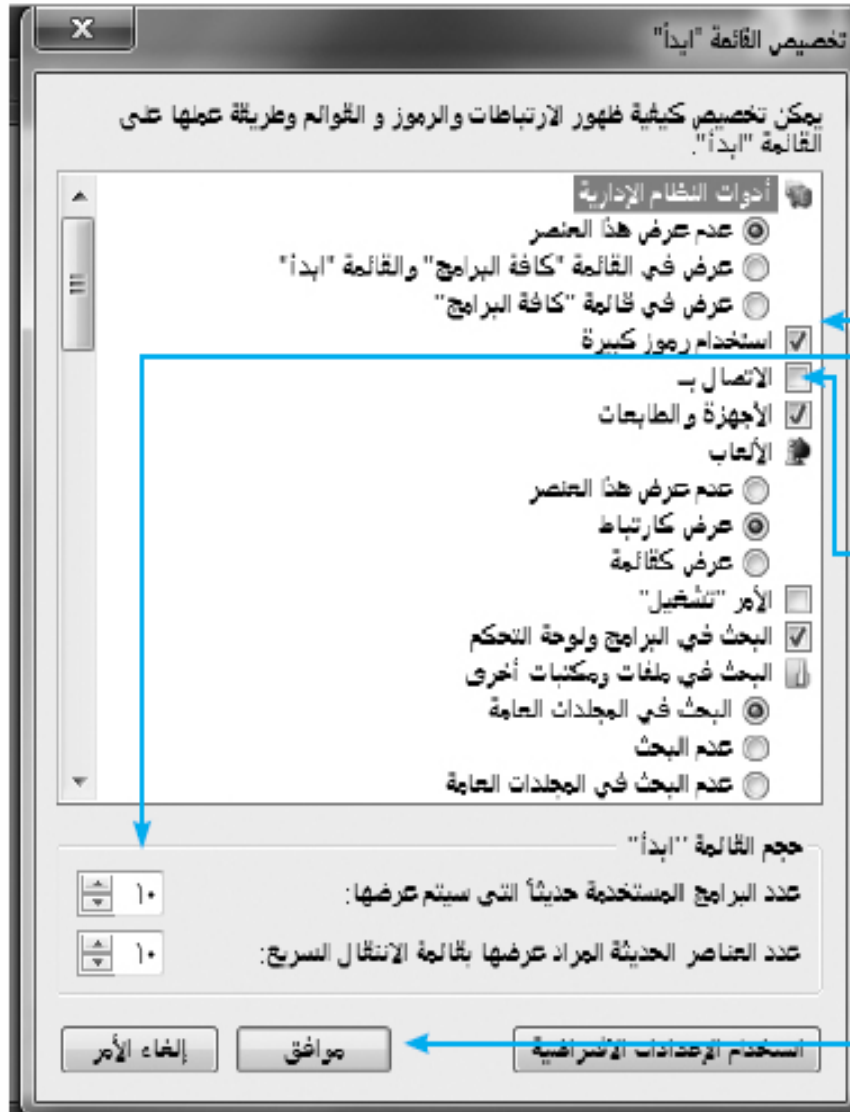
تخصيص القائمة "ابدأ"

يمكن تخصيص كيفية ظهور الارتباطات والرموز و القوائم وطريقة عملها على القائمة "ابدأ".

أدوات النظام الإدارية
عدم عرض هذا العنصر
عرض في القائمة "كافة البرامج" والقائمة "ابدأ"
عرض في قائمة "كافة البرامج"
استخدام رموز كبيرة
الاتصال بـ
الأجهزة والطابعات
الألعاب
عدم عرض هذا العنصر
عرض كارتباط
عرض كقائمة
الأمر "تشغيل"
البحث في البرامج ولوحة التحكم
البحث في ملفات ومكتبات أخرى
البحث في المجلدات العامة
عدم البحث
عدم البحث في المجلدات العامة

حجم القائمة "ابدأ"
عدد البرامج المستخدمة حديثاً التي سيتم عرضها: ١٠
عدد العناصر الحديثة المراد عرضها بقائمة الانتقال السريع: ١٠

استخدام الإعدادات الافتراضية
موافق
إلغاء الأمر